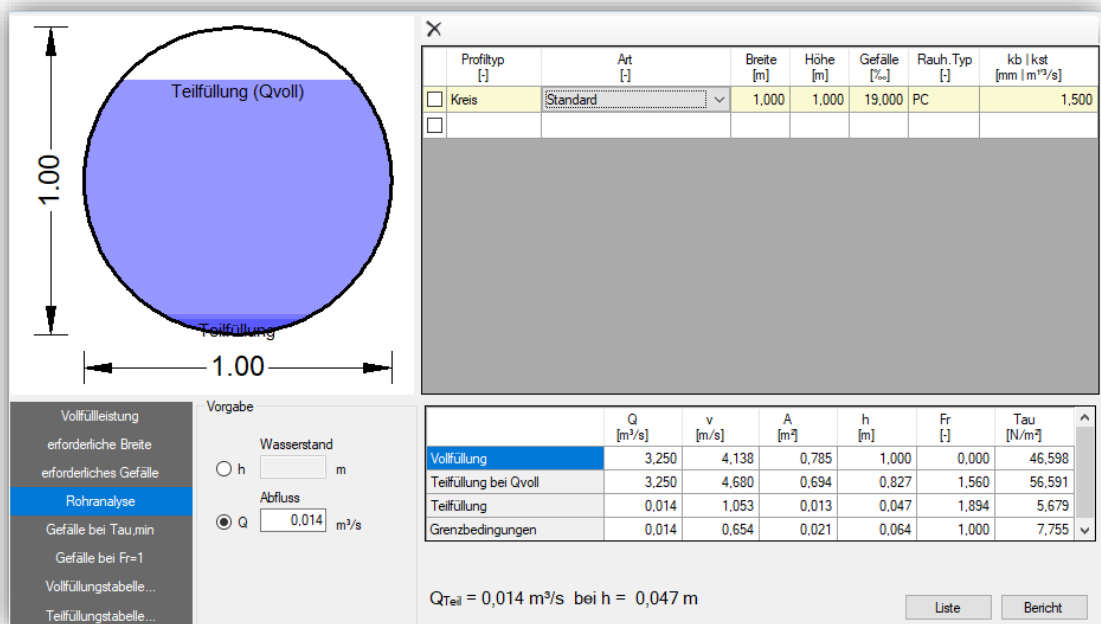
Teilfüllung (Qvoll)

1.00

Teilfüllung

1.00

×

| | Profiltyp [-] | Art [-] | Breite [m] | Höhe [m] | Gefälle [‰] | Rauh.Typ [-] | kb \| kst [mm \| m¹/³/s] |
|---|---|---|---|---|---|---|---|
| ☐ | Kreis | Standard | 1,000 | 1,000 | 19,000 | PC | 1,500 |
| ☐ | | | | | | | |

Vollfülleistung
erforderliche Breite
erforderliches Gefälle
Rohranalyse
Gefälle bei Tau,min
Gefälle bei Fr=1
Vollfüllungstabelle...
Teilfüllungstabelle...

Vorgabe

Wasserstand
h m

Abfluss
Q 0,014 m³/s

| | Q [m³/s] | v [m/s] | A [m²] | h [m] | Fr [-] | Tau [N/m²] |
|---|---|---|---|---|---|---|
| Vollfüllung | 3,250 | 4,138 | 0,785 | 1,000 | 0,000 | 46,598 |
| Teilfüllung bei Qvoll | 3,250 | 4,680 | 0,694 | 0,827 | 1,560 | 56,591 |
| Teilfüllung | 0,014 | 1,053 | 0,013 | 0,047 | 1,894 | 5,679 |
| Grenzbedingungen | 0,014 | 0,654 | 0,021 | 0,064 | 1,000 | 7,755 |

$Q_{Teil}$ = 0,014 m³/s bei h = 0,047 m

Liste

Bericht